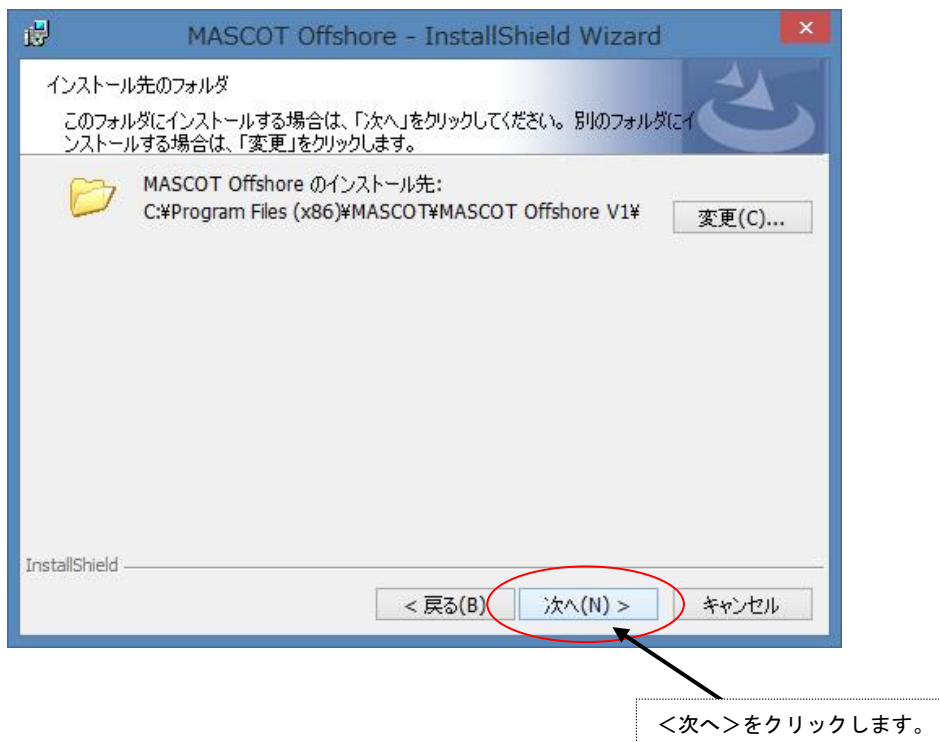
MASCOT Offshore - InstallShield Wizard

インストール先のフォルダ

このフォルダにインストールする場合は、「次へ」をクリックしてください。別のフォルダにインストールする場合は、「変更」をクリックします。

MASCOT Offshore のインストール先:
C:¥Program Files (x86)¥MASCOT¥MASCOT Offshore V1¥

変更(C)...

InstallShield

< 戻る(B)

次へ(N) >

キャンセル

<次へ>をクリックします。